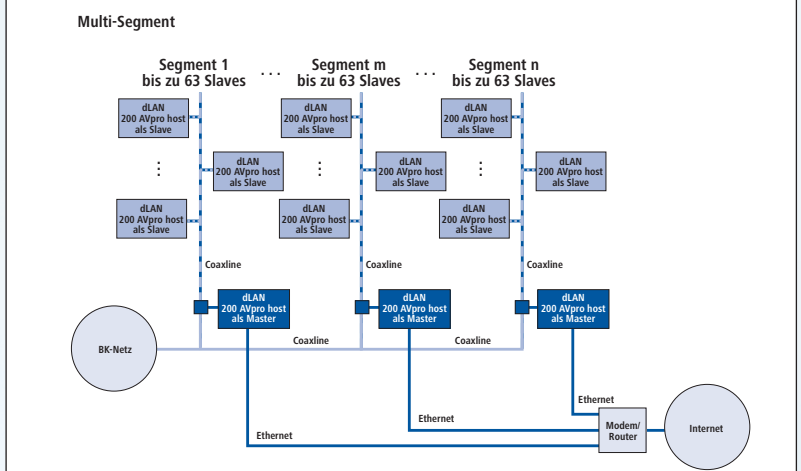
Multi-Segment

Segment 1
bis zu 63 Slaves

. . .

Segment m
bis zu 63 Slaves

. . .

Segment n
bis zu 63 Slaves

dLAN
200 AVpro host
als Slave

dLAN
200 AVpro host
als Slave

dLAN
200 AVpro host
als Slave

dLAN
200 AVpro host
als Slave

dLAN
200 AVpro host
als Slave

dLAN
200 AVpro host
als Slave

dLAN
200 AVpro host
als Slave

dLAN
200 AVpro host
als Slave

dLAN
200 AVpro host
als Slave

Coaxline

Coaxline

Coaxline

dLAN
200 AVpro host
als Master

dLAN
200 AVpro host
als Master

dLAN
200 AVpro host
als Master

BK-Netz

Coaxline

Coaxline

Ethernet

Ethernet

Ethernet

Modem/
Router

Internet